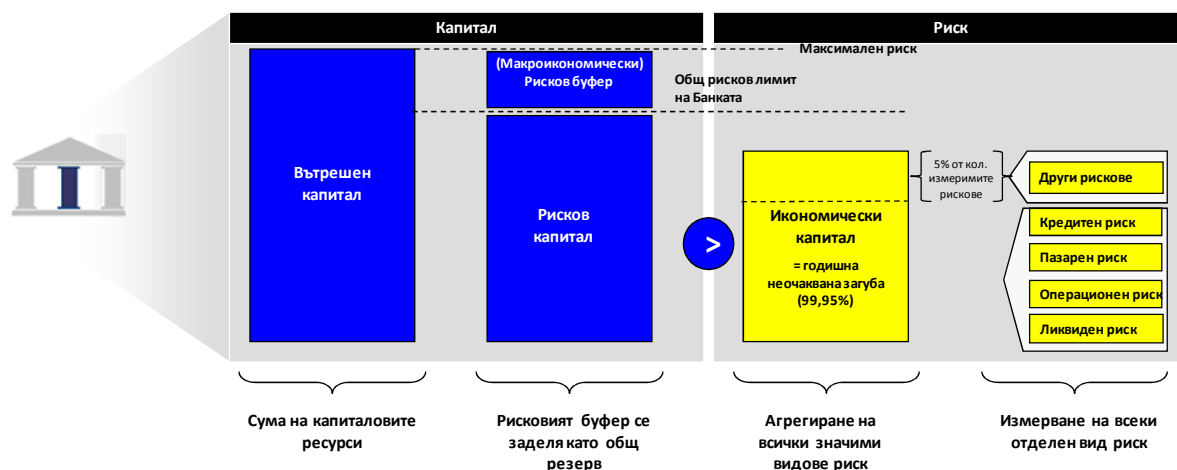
Капитал

Риск

Максимален риск

(Макроикономически) Рисков буфер

Общ рисков лимит на Банката

Вътрешен капитал

Рисков капитал

>

Икономически капитал

= годишна неочаквана загуба (99,95%)

5% от кол. измеримите рискове

Други рискове

Кредитен риск

Пазарен риск

Операционен риск

Ликвиден риск

Сума на капиталовите ресурси

Рисковият буфер се заделя като общ резерв

Агрегиране на всички значими видове риск

Измерване на всеки отделен вид риск